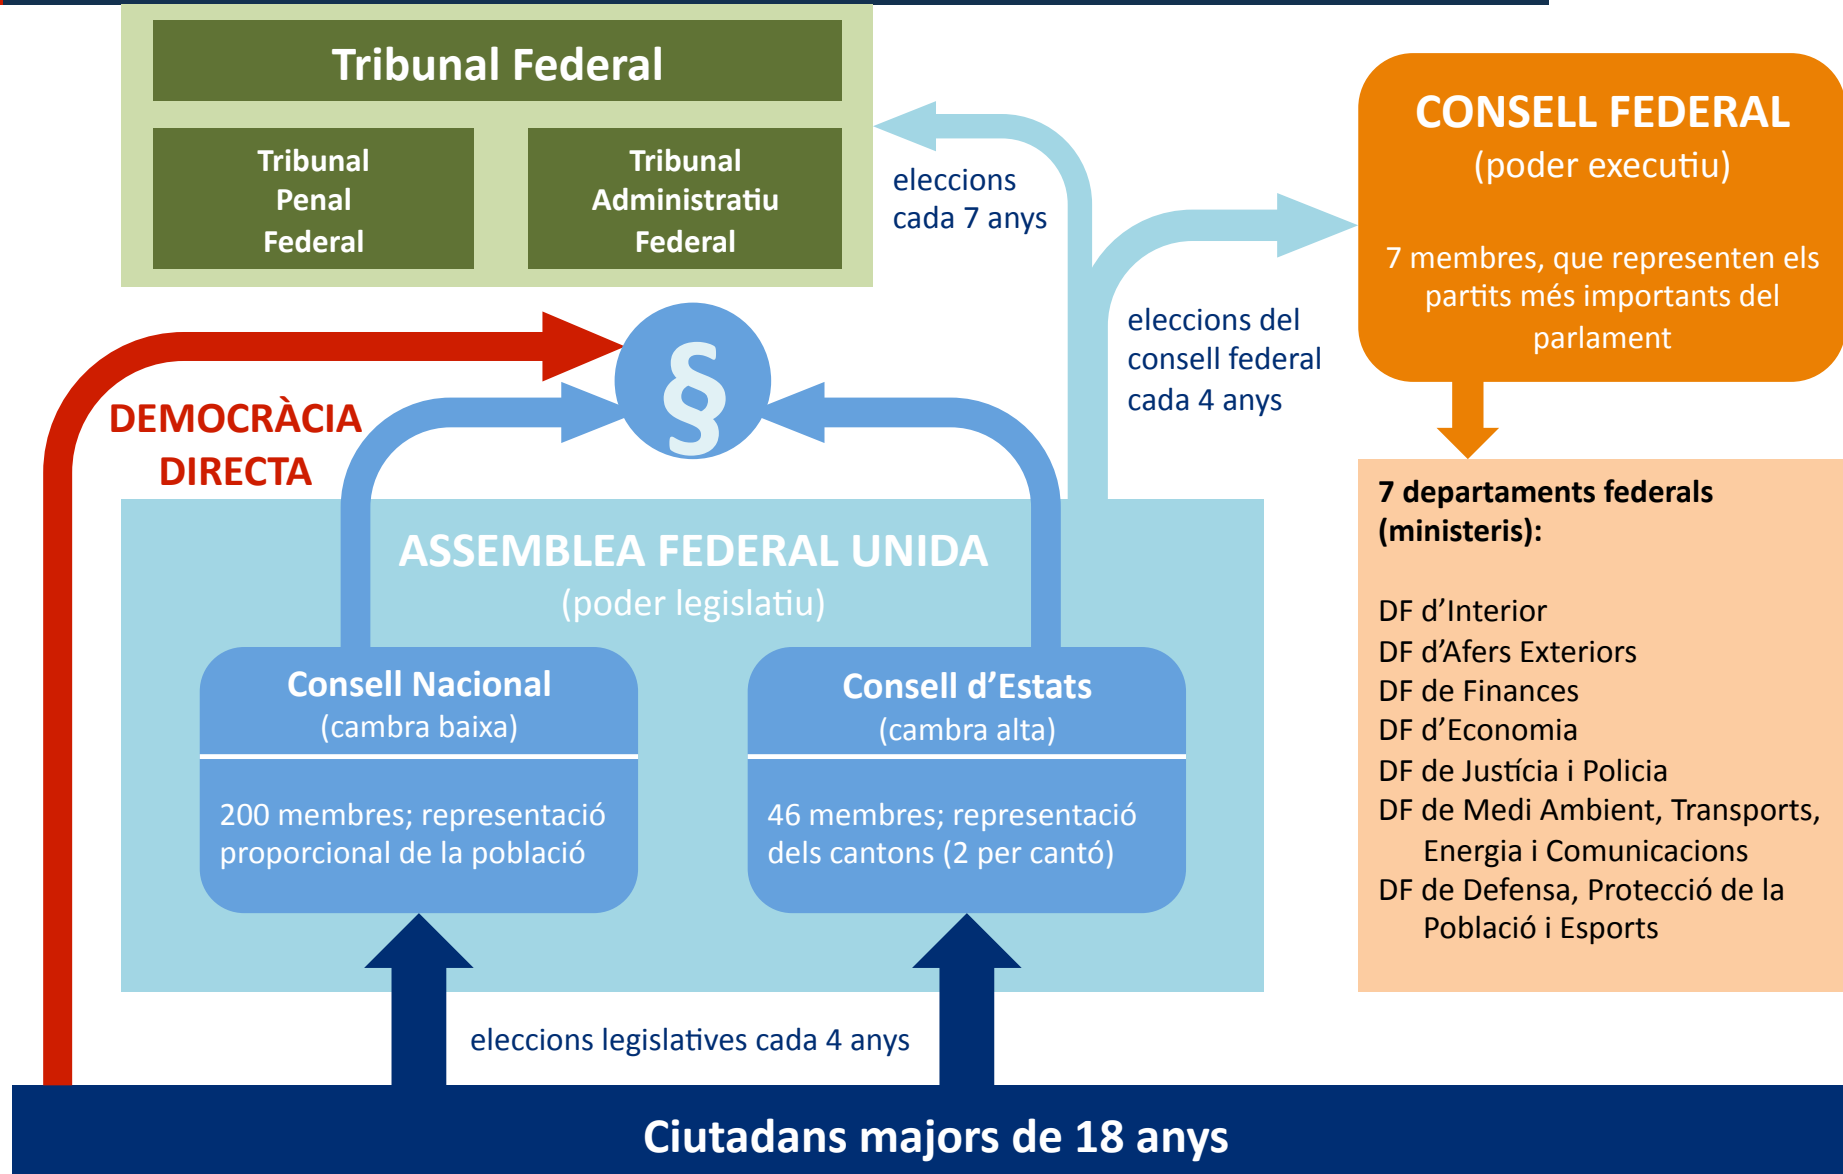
Tribunal Federal

Tribunal Penal Federal

Tribunal Administratiu Federal

eleccions cada 7 anys

CONSELL FEDERAL
(poder executiu)

7 membres, que representen els partits més importants del parlament

eleccions del consell federal cada 4 anys

DEMOCRÀCIA DIRECTA

§

7 departaments federals (ministeris):

DF d’Interior
DF d’Afers Exteriors
DF de Finances
DF d’Economia
DF de Justícia i Policia
DF de Medi Ambient, Transports, Energia i Comunicacions
DF de Defensa, Protecció de la Població i Esports

ASSEMBLEA FEDERAL UNIDA
(poder legislatiu)

Consell Nacional
(cambra baixa)

200 membres; representació proporcional de la població

Consell d’Estats
(cambra alta)

46 membres; representació dels cantons (2 per cantó)

eleccions legislatives cada 4 anys

Ciutadans majors de 18 anys